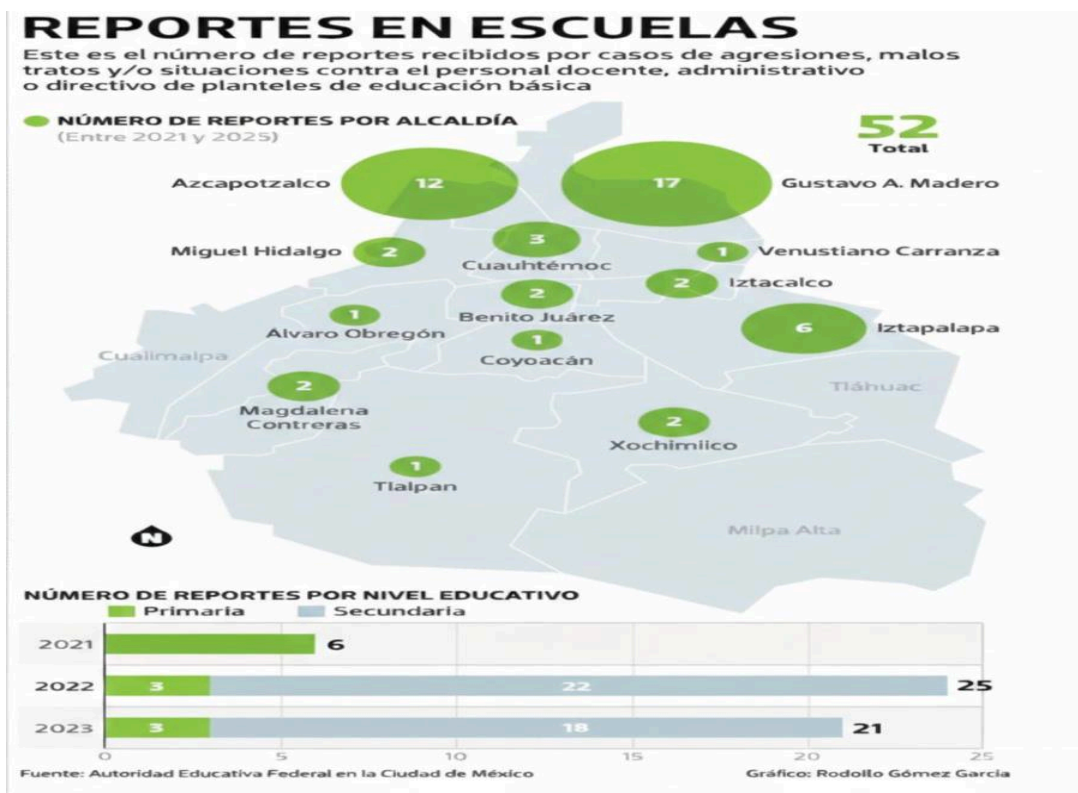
REPORTES EN ESCUELAS

Este es el número de reportes recibidos por casos de agresiones, malos tratos y/o situaciones contra el personal docente, administrativo o directivo de planteles de educación básica

NÚMERO DE REPORTES POR ALCALDÍA
(Entre 2021 y 2025)

52
Total

Azcapotzalco 12
17 Gustavo A. Madero
Miguel Hidalgo 2
3 Cuauhtémoc
1 Venustiano Carranza
2 Iztacalco
2 Benito Juárez
1 Álvaro Obregón
6 Iztapalapa
Cuajimalpa
1 Coyoacán
Tláhuac
2 Magdalena Contreras
2 Xochimilco
1 Tlalpan
Milpa Alta
N

NÚMERO DE REPORTES POR NIVEL EDUCATIVO
Primaria Secundaria

| Año | Primaria | Secundaria | Total |
|---|---|---|---|
| 2021 | | | 6 |
| 2022 | 3 | 22 | 25 |
| 2023 | 3 | 18 | 21 |

0 5 10 15 20 25

Fuente: Autoridad Educativa Federal en la Ciudad de México
Gráfico: Rodolfo Gómez García